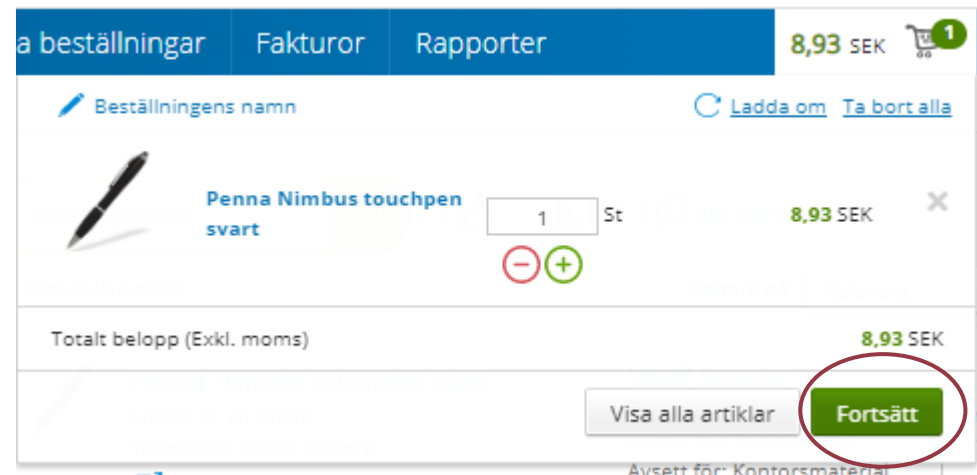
a beställningar Fakturor Rapporter 8,93 SEK 1

Beställningens namn Ladda om Ta bort alla

Penna Nimbus touchpen svart 1 St 8,93 SEK

Totalt belopp (Exkl. moms) 8,93 SEK

Visa alla artiklar Fortsätt

Avsett för: Kontorsmaterial